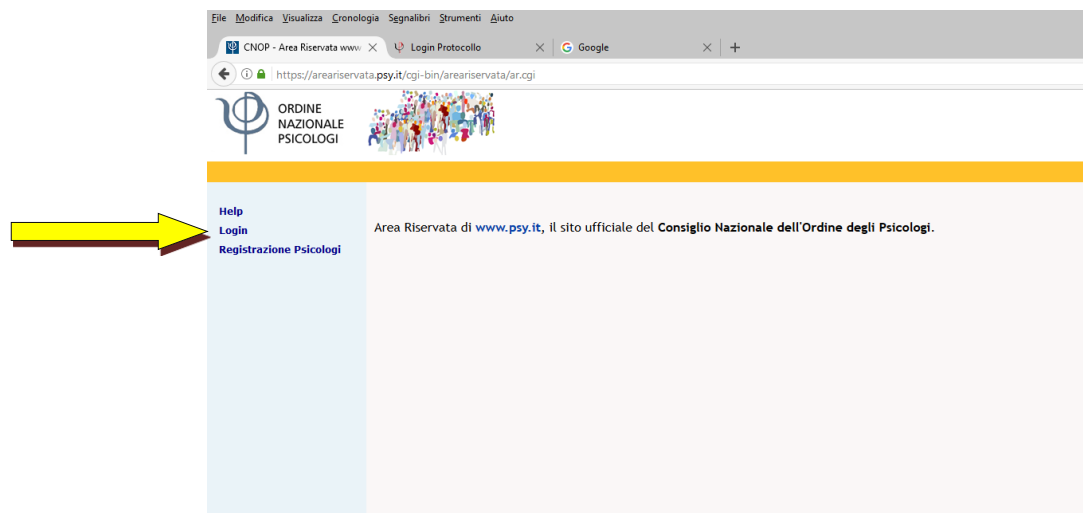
File Modifica Visualizza Cronologia Segnalibri Strumenti Aiuto

CNOP - Area Riservata www. × Login Protocollo × Google × +

https://areariservata.psy.it/cgi-bin/areariservata/ar.cgi

ORDINE NAZIONALE PSICOLOGI

Help
Login
Registrazione Psicologi

Area Riservata di www.psy.it, il sito ufficiale del Consiglio Nazionale dell'Ordine degli Psicologi.